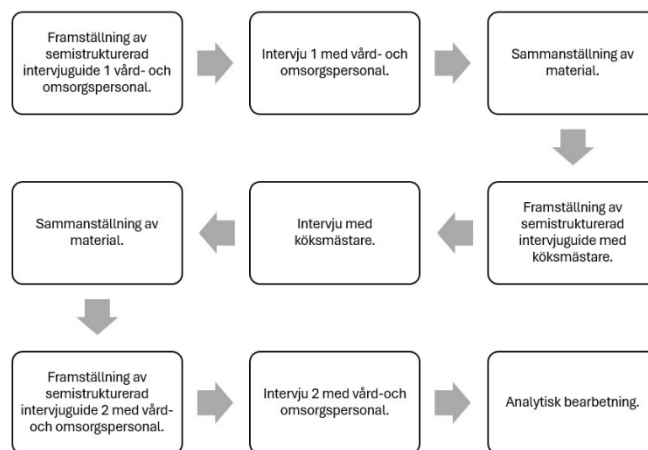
Framställning av semistrukturerad intervjuguide 1 vård- och omsorgspersonal.

Intervju 1 med vård- och omsorgspersonal.

Sammanställning av material.

Framställning av semistrukturerad intervjuguide med köksmästare.

Intervju med köksmästare.

Sammanställning av material.

Framställning av semistrukturerad intervjuguide 2 med vård- och omsorgspersonal.

Intervju 2 med vård-och omsorgspersonal.

Analytisk bearbetning.